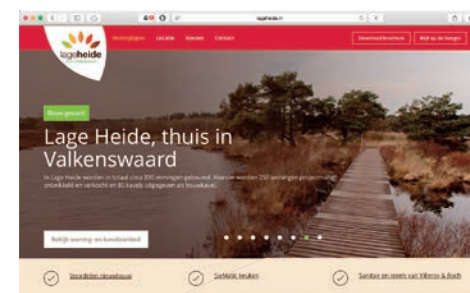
lageheide.nl

lageheide

Woningtypen Locatie Nieuws Contact

Download brochure

Meld u aan bij de nieuwsbrief

Nieuw gestart

Lage Heide, thuis in Valkenswaard

In Lage Heide worden in totaal circa 350 woningen gebouwd. Hiervan worden 250 woningen projectmatig ontwikkeld en verkocht en 81 kavels uitgegeven als bouwkavel.

Bekijk woning- en kavelaanbod

Voordelige nieuwbouw

Stijlvolle keuken

Sanitair en tegels van Villeroy & Boch